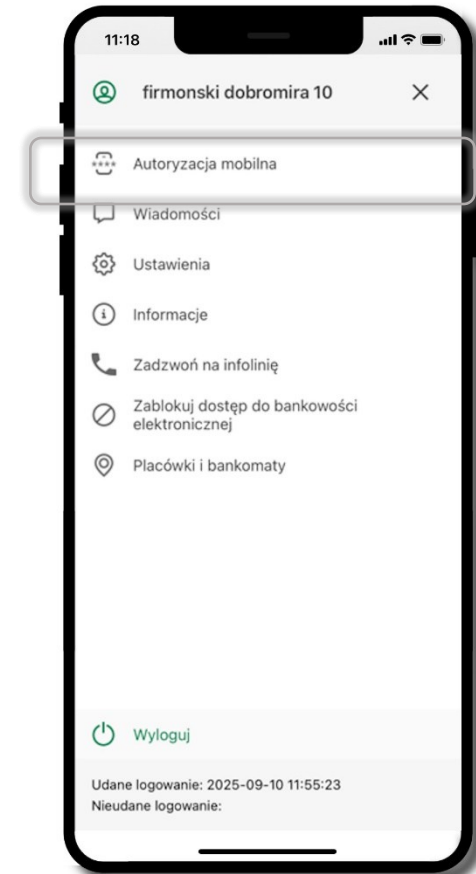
11:18

firmonski dobromira 10

Autoryzacja mobilna

Wiadomości

Ustawienia

Informacje

Zadzwoń na infolinię

Zablokuj dostęp do bankowości elektronicznej

Placówki i bankomaty

Wyloguj

Udane logowanie: 2025-09-10 11:55:23
Nieudane logowanie: